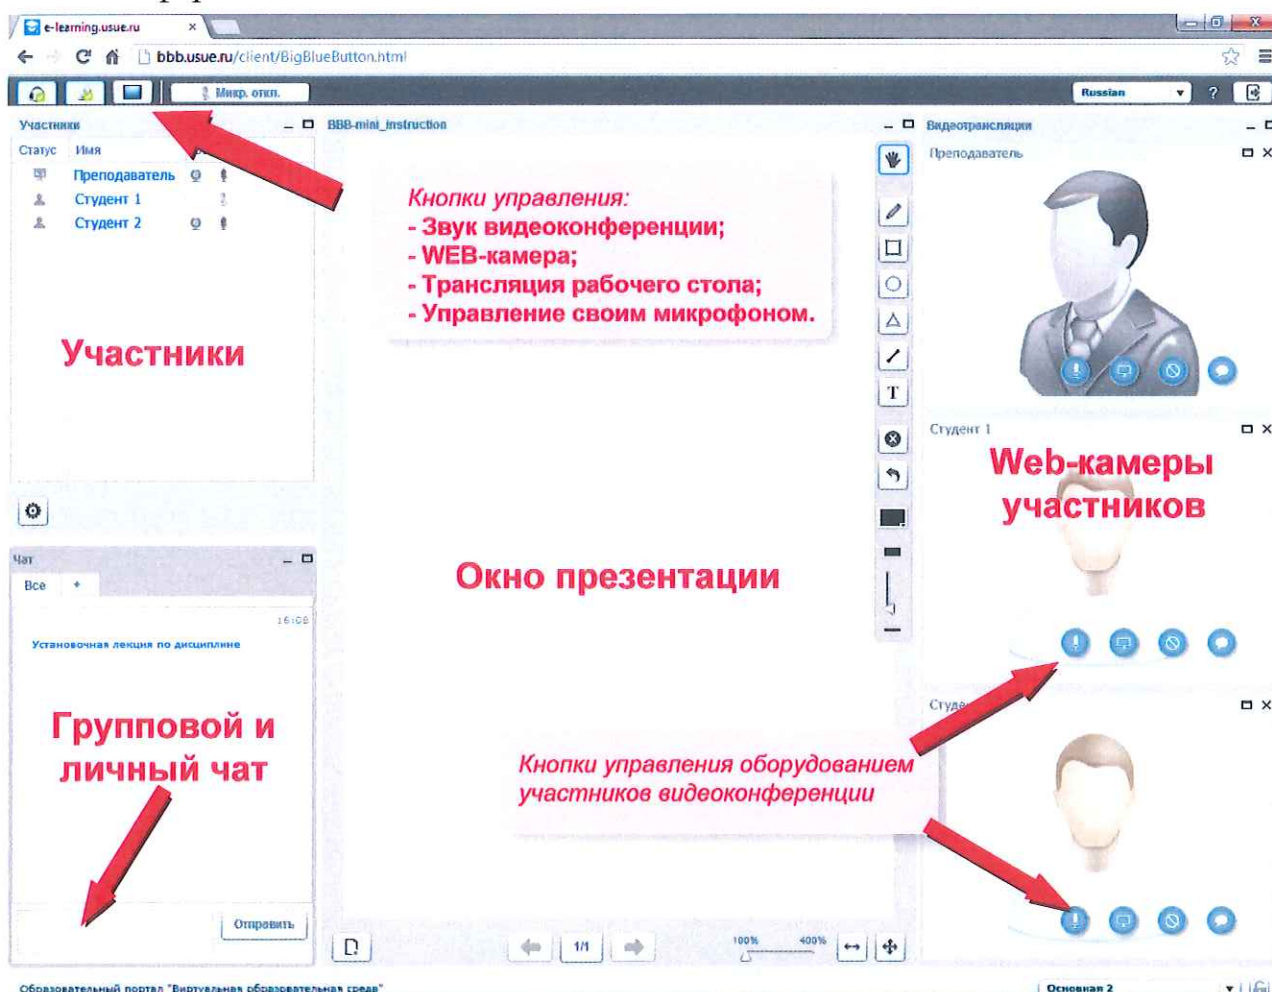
e-learning.usue.ru ×

bbb.usue.ru/client/BigBlueButton.html

Микр. откл.

Russian

?

Участники

Статус Имя

Преподаватель

Студент 1

Студент 2

Участники

BBB-mini_instruction

Кнопки управления:
- Звук видеоконференции;
- WEB-камера;
- Трансляция рабочего стола;
- Управление своим микрофоном.

Окно презентации

Кнопки управления оборудованием участников видеоконференции

Видеотрансляции

Преподаватель

Студент 1

Web-камеры участников

Студ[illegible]

Чат

Все +

16:08

Установочная лекция по дисциплине

Групповой и личный чат

Отправить

1/1

100% 400%

Образовательный портал "Виртуальная образовательная среда"

Основная 2